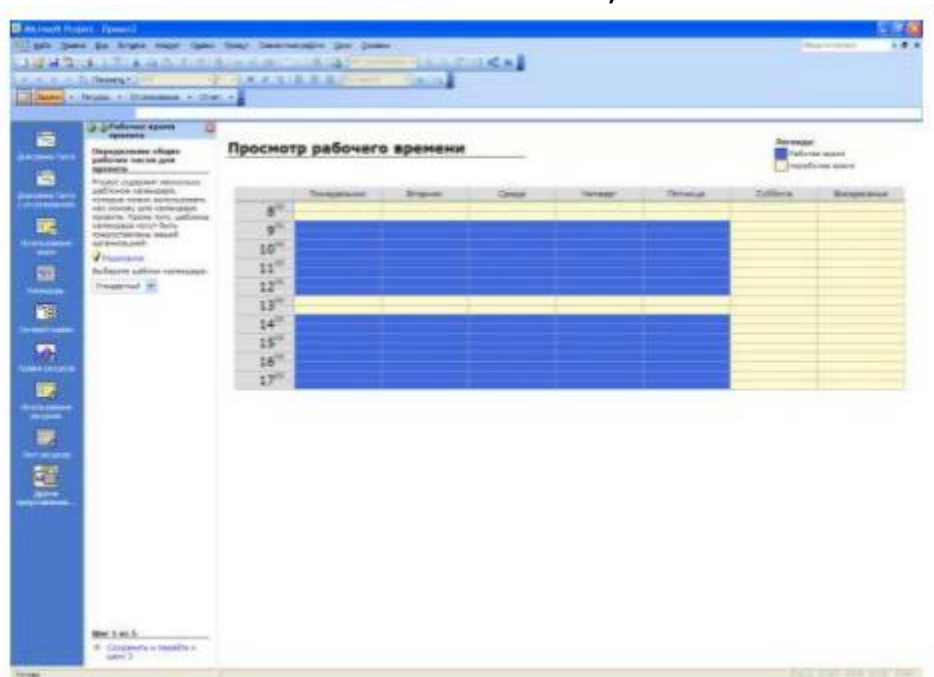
Microsoft Project - Проект2

Рабочее время

Определение общих рабочих часов для проекта

Проект содержит несколько рабочих календарей, которые можно использовать как основу для календарей проекта. После того, шаблоны календаря могут быть предоставлены вашей организацией.

Подробнее

Выберите шаблон календаря:

Стандартный

Шаг 1 из 5

Сохранить и перейти к шагу 2

Просмотр рабочего времени

Легенда:
Рабочее время
Нерабочее время

| | Понедельник | Вторник | Среда | Четверг | Пятница | Суббота | Воскресенье |
|---|---|---|---|---|---|---|---|
| $8^{00}$ | | | | | | | |
| $9^{00}$ | | | | | | | |
| $10^{00}$ | | | | | | | |
| $11^{00}$ | | | | | | | |
| $12^{00}$ | | | | | | | |
| $13^{00}$ | | | | | | | |
| $14^{00}$ | | | | | | | |
| $15^{00}$ | | | | | | | |
| $16^{00}$ | | | | | | | |
| $17^{00}$ | | | | | | | |